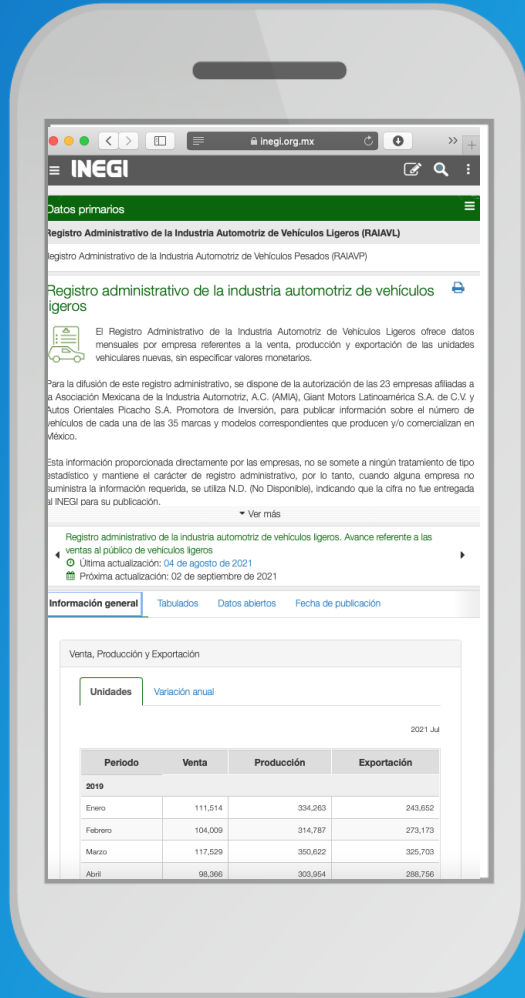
inegi.org.mx

INEGI

Datos primarios

Registro Administrativo de la Industria Automotriz de Vehículos Ligeros (RAIAVL)

Registro Administrativo de la Industria Automotriz de Vehículos Pesados (RAIAVP)

Registro administrativo de la industria automotriz de vehículos ligeros

El Registro Administrativo de la Industria Automotriz de Vehículos Ligeros ofrece datos mensuales por empresa referentes a la venta, producción y exportación de las unidades vehiculares nuevas, sin especificar valores monetarios.

Para la difusión de este registro administrativo, se dispone de la autorización de las 23 empresas afiliadas a la Asociación Mexicana de la Industria Automotriz, A.C. (AMIA), Giant Motors Latinoamérica S.A. de C.V. y Autos Orientales Picacho S.A. Promotora de Inversión, para publicar información sobre el número de vehículos de cada una de las 35 marcas y modelos correspondientes que producen y/o comercializan en México.

Esta información proporcionada directamente por las empresas, no se somete a ningún tratamiento de tipo estadístico y mantiene el carácter de registro administrativo, por lo tanto, cuando alguna empresa no suministra la información requerida, se utiliza N.D. (No Disponible), indicando que la cifra no fue entregada al INEGI para su publicación.

Ver más

Registro administrativo de la industria automotriz de vehículos ligeros. Avance referente a las ventas al público de vehículos ligeros
Última actualización: 04 de agosto de 2021
Próxima actualización: 02 de septiembre de 2021

Información general | Tabulados | Datos abiertos | Fecha de publicación

Venta, Producción y Exportación

Unidades | Variación anual

2021 Jul

| Periodo | Venta | Producción | Exportación |
|---|---|---|---|
| 2019 | | | |
| Enero | 111,514 | 334,263 | 243,652 |
| Febrero | 104,009 | 314,787 | 273,173 |
| Marzo | 117,529 | 350,622 | 325,703 |
| Abril | 98,366 | 303,954 | 288,756 |